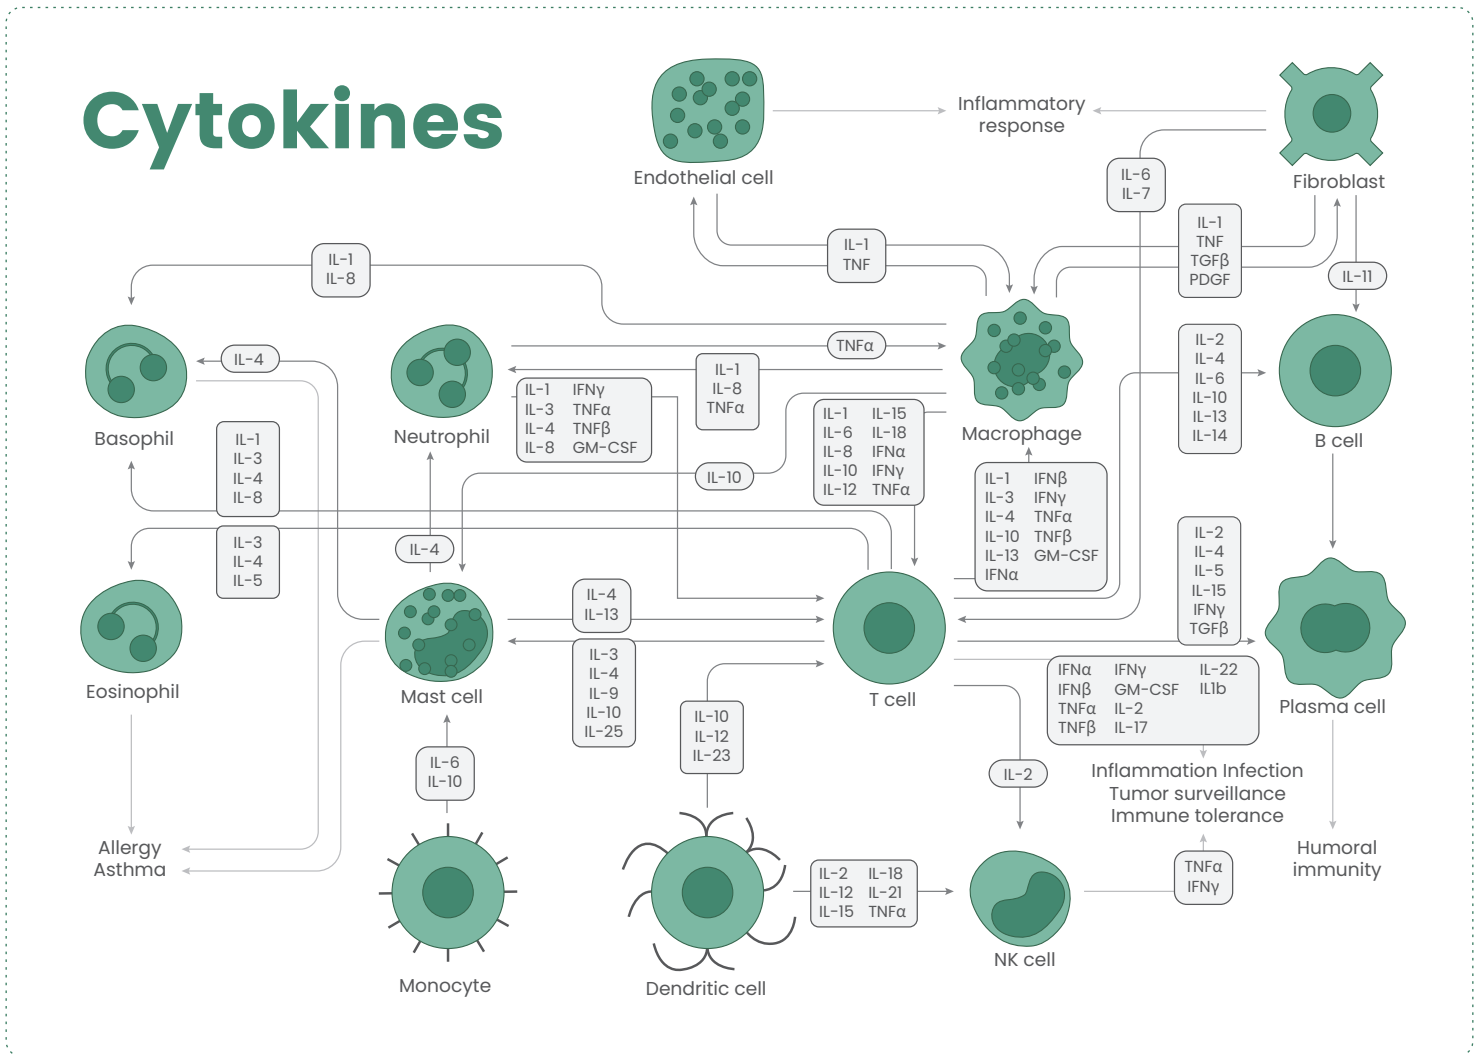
Cytokines

Endothelial cell

Inflammatory response

Fibroblast

IL-6
IL-7

IL-1
TNF

IL-1
TNF
TGFβ
PDGF

IL-11

IL-1
IL-8

TNFα

IL-4

Basophil

Neutrophil

IL-1
IL-8
TNFα

IL-1 IFNγ
IL-3 TNFα
IL-4 TNFβ
IL-8 GM-CSF

Macrophage

IL-2
IL-4
IL-6
IL-10
IL-13
IL-14

B cell

IL-1
IL-3
IL-4
IL-8

IL-10

IL-1 IL-15
IL-6 IL-18
IL-8 IFNα
IL-10 IFNγ
IL-12 TNFα

IL-1 IFNβ
IL-3 IFNγ
IL-4 TNFα
IL-10 TNFβ
IL-13 GM-CSF
IFNα

IL-3
IL-4
IL-5

IL-4

Eosinophil

Mast cell

IL-4
IL-13

IL-3
IL-4
IL-9
IL-10
IL-25

T cell

IL-2
IL-4
IL-5
IL-15
IFNγ
TGFβ

Plasma cell

IFNα IFNγ IL-22
IFNβ GM-CSF IL1b
TNFα IL-2
TNFβ IL-17

IL-10
IL-12
IL-23

IL-6
IL-10

IL-2

Inflammation Infection
Tumor surveillance
Immune tolerance

Allergy
Asthma

Humoral immunity

TNFα
IFNγ

IL-2 IL-18
IL-12 IL-21
IL-15 TNFα

Monocyte

Dendritic cell

NK cell